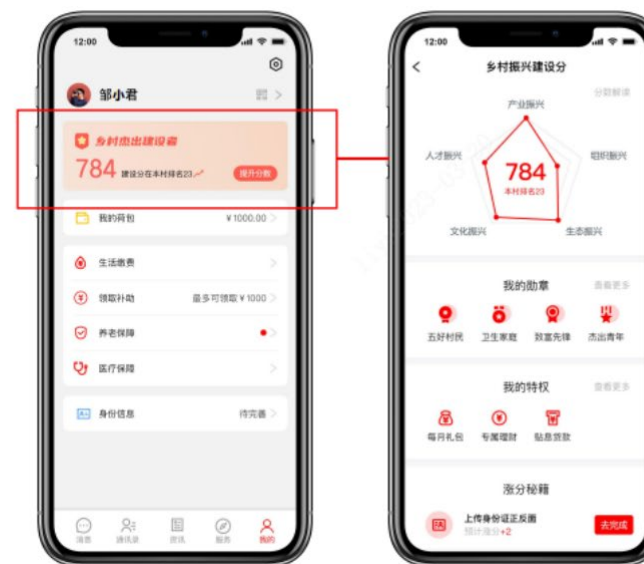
12:00

邹小君

乡村杰出建设者

784 建设分在本村排名23

提升分数

我的荷包 ¥1000.00

生活缴费

领取补助 最多可领取 ¥1000

养老保障

医疗保障

身份信息 待完善

消息 通讯录 资讯 服务 我的

12:00

乡村振兴建设分

分数解读

产业振兴

人才振兴

组织振兴

784

本村排名23

文化振兴

生态振兴

我的勋章

查看更多

五好村民 卫生家庭 致富先锋 杰出青年

我的特权

查看更多

每月礼包 专属理财 贴息贷款

涨分秘籍

上传身份证正反面

预计涨分+2

去完成